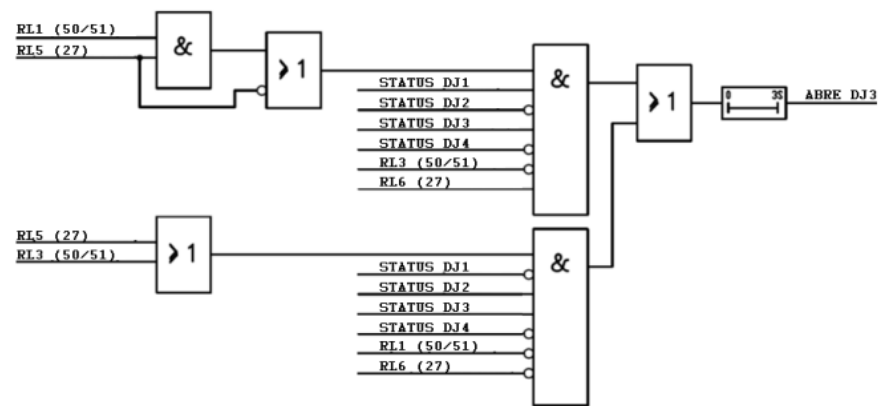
RL1 (50/51)
RL5 (27)
&
≥1
STATUS DJ1
STATUS DJ2
STATUS DJ3
STATUS DJ4
RL3 (50/51)
RL6 (27)
&
≥1
0 3S
ABRE DJ3

RL5 (27)
RL3 (50/51)
≥1
STATUS DJ1
STATUS DJ2
STATUS DJ3
STATUS DJ4
RL1 (50/51)
RL6 (27)
&